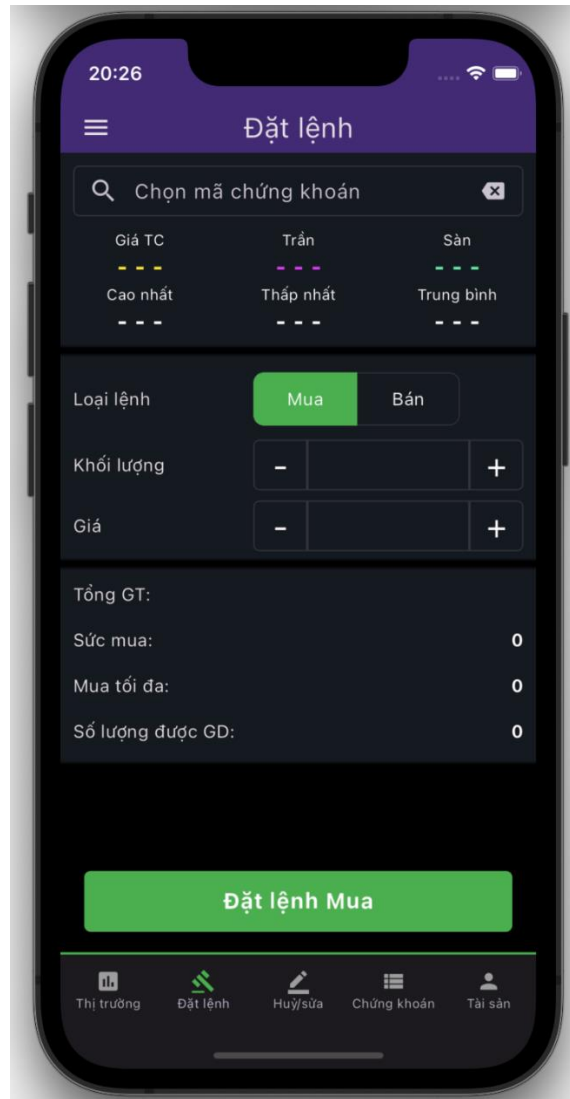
20:26

Đặt lệnh

Chọn mã chứng khoán

Giá TC
- - -
Trần
- - -
Sàn
- - -
Cao nhất
- - -
Thấp nhất
- - -
Trung bình
- - -

Loại lệnh
Mua
Bán

Khối lượng
-
+

Giá
-
+

Tổng GT:

Sức mua: 0

Mua tối đa: 0

Số lượng được GD: 0

Đặt lệnh Mua

Thị trường
Đặt lệnh
Huỷ/sửa
Chứng khoán
Tài sản